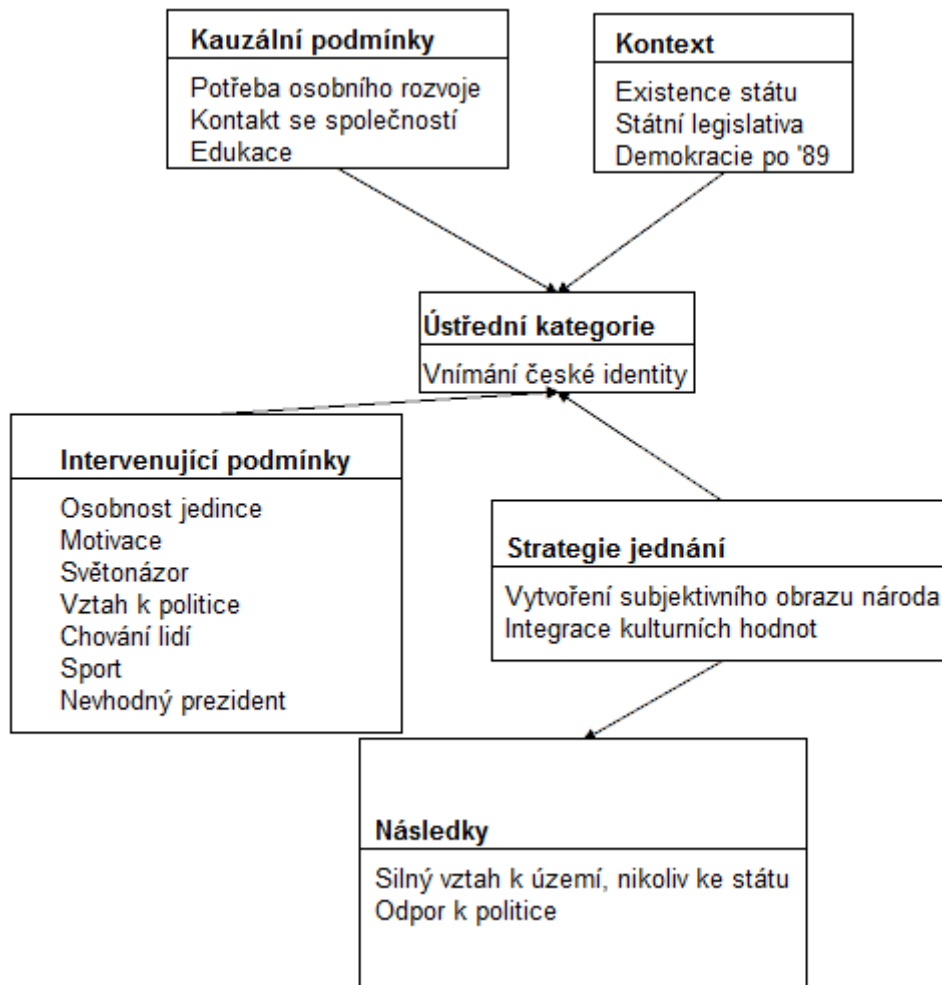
**Kauzální podmínky**

Potřeba osobního rozvoje
Kontakt se společností
Edukace

**Kontext**

Existence státu
Státní legislativa
Demokracie po '89

**Ústřední kategorie**

Vnímání české identity

**Intervenující podmínky**

Osobnost jedince
Motivace
Světonázor
Vztah k politice
Chování lidí
Sport
Nevhodný prezident

**Strategie jednání**

Vytvoření subjektivního obrazu národa
Integrace kulturních hodnot

**Následky**

Silný vztah k území, nikoliv ke státu
Odpor k politice